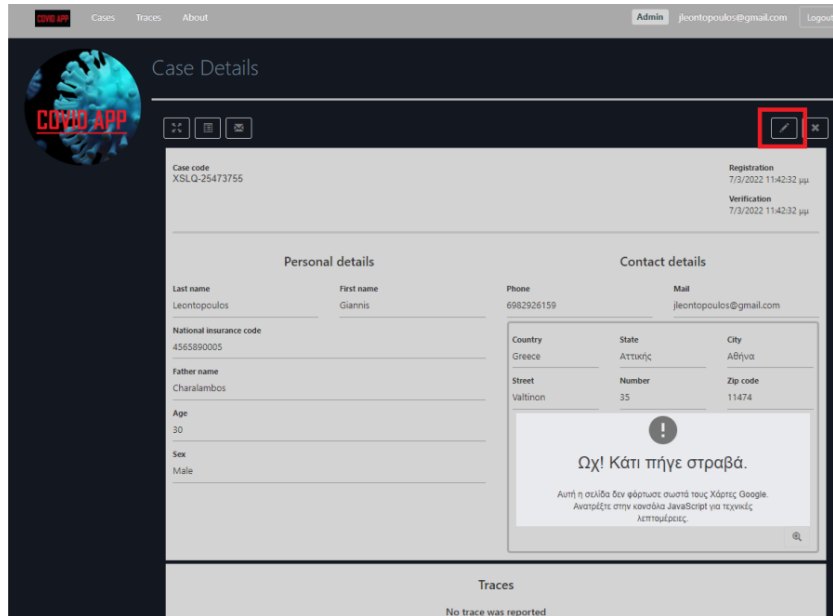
COVID APP Cases Traces About

Admin jleontopoulos@gmail.com Logout

COVID APP

Case Details

Case code
XSLQ-25473755

Registration
7/3/2022 11:42:32 μμ

Verification
7/3/2022 11:42:32 μμ

Personal details

Last name
Leontopoulos

First name
Giannis

National insurance code
4565890005

Father name
Charalambos

Age
30

Sex
Male

Contact details

Phone
6982926159

Mail
jleontopoulos@gmail.com

Country
Greece

State
Αττικής

City
Αθήνα

Street
Valtinon

Number
35

Zip code
11474

!

Ωχ! Κάτι πήγε στραβά.

Αυτή η σελίδα δεν φόρτωσε σωστά τους Χάρτες Google. Ανατρέξτε στην κονσόλα JavaScript για τεχνικές λεπτομέρειες.

Traces

No trace was reported